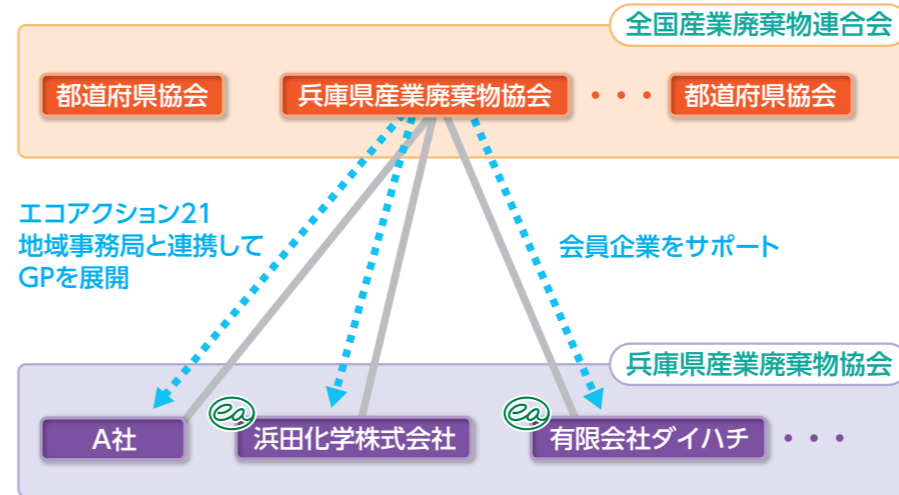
全国産業廃棄物連合会

都道府県協会

兵庫県産業廃棄物協会

・・・

都道府県協会

エコアクション21
地域事務局と連携して
GPを展開

会員企業をサポート

兵庫県産業廃棄物協会

A社

ea

浜田化学株式会社

ea

有限会社ダイハチ

・・・